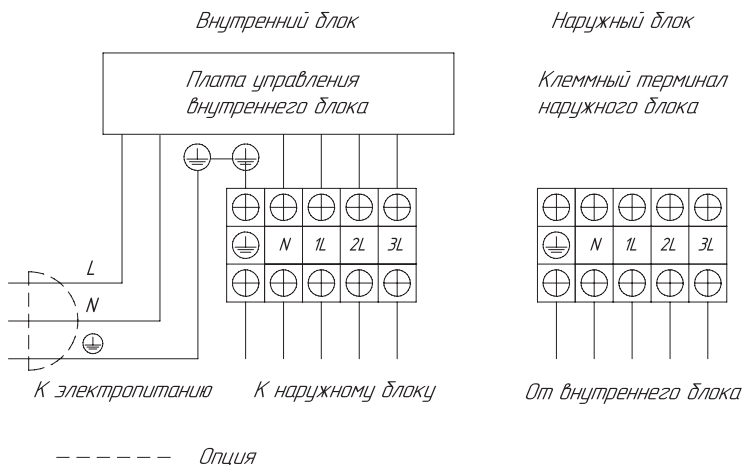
Внутренний блок

Наружный блок

Плата управления внутреннего блока

Клеммный терминал наружного блока

| | | | | |
|---|---|---|---|---|
| | N | 1L | 2L | 3L |

| | | | | |
|---|---|---|---|---|
| | N | 1L | 2L | 3L |

L

N

К электропитанию

К наружному блоку

От внутреннего блока

Опция